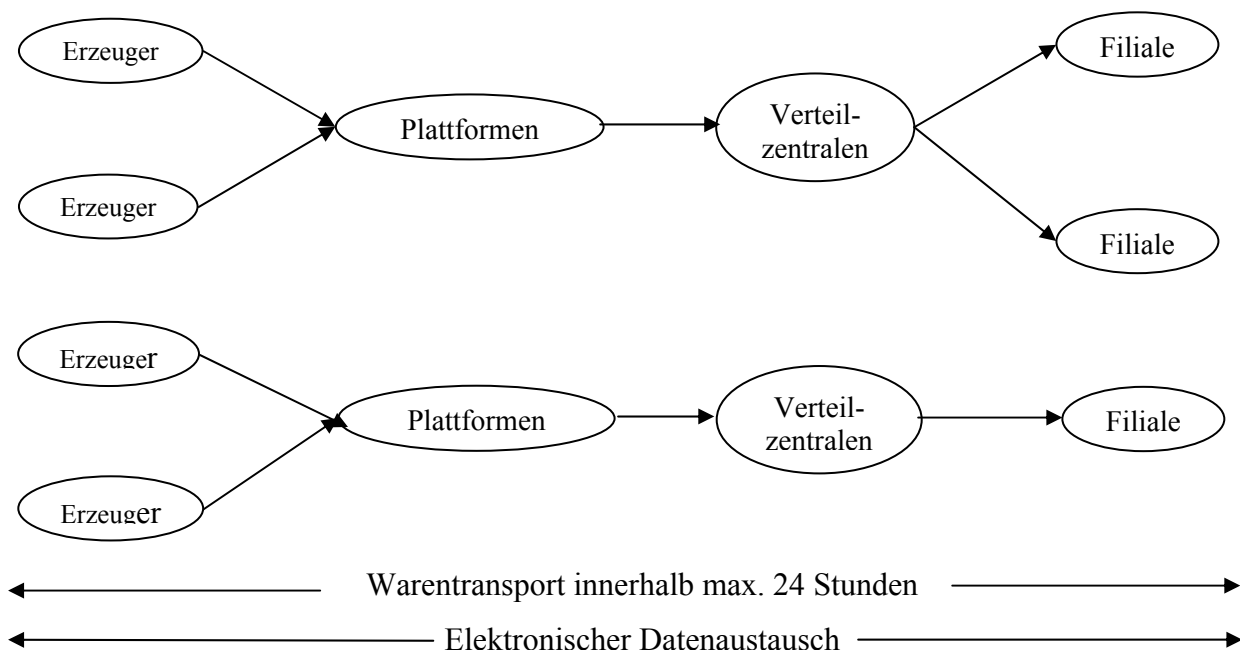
Erzeuger

Erzeuger

Plattformen

Verteilzentralen

Filiale

Filiale

Erzeuger

Erzeuger

Plattformen

Verteilzentralen

Filiale

Warentransport innerhalb max. 24 Stunden

Elektronischer Datenaustausch